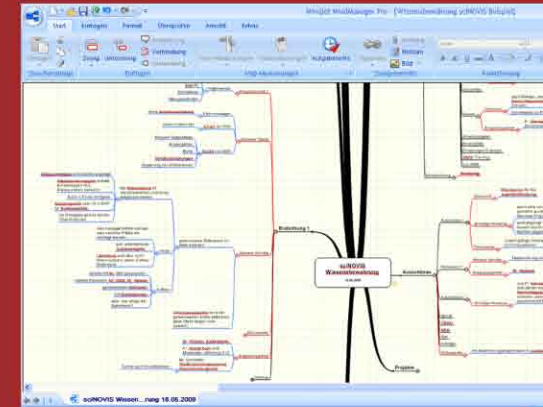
Mindjet MindManager Pro - [Wissensverwaltung scNOVIS Beispiel]

Start
Einfügen
Format
Überprüfen
Ansicht
Hilfe

Zweig
Unterzweig
Verbindung
Aufgabeninfo
Notizen
Bild

Zwischenablage
Einfügen
Aufgabeninfo
Zweigelemente
Bearbeitung

scNOVIS
Wissensverwaltung

Einleitung
Ausrichtung
Projekte

scNOVIS Wissen...rung 18.05.2009